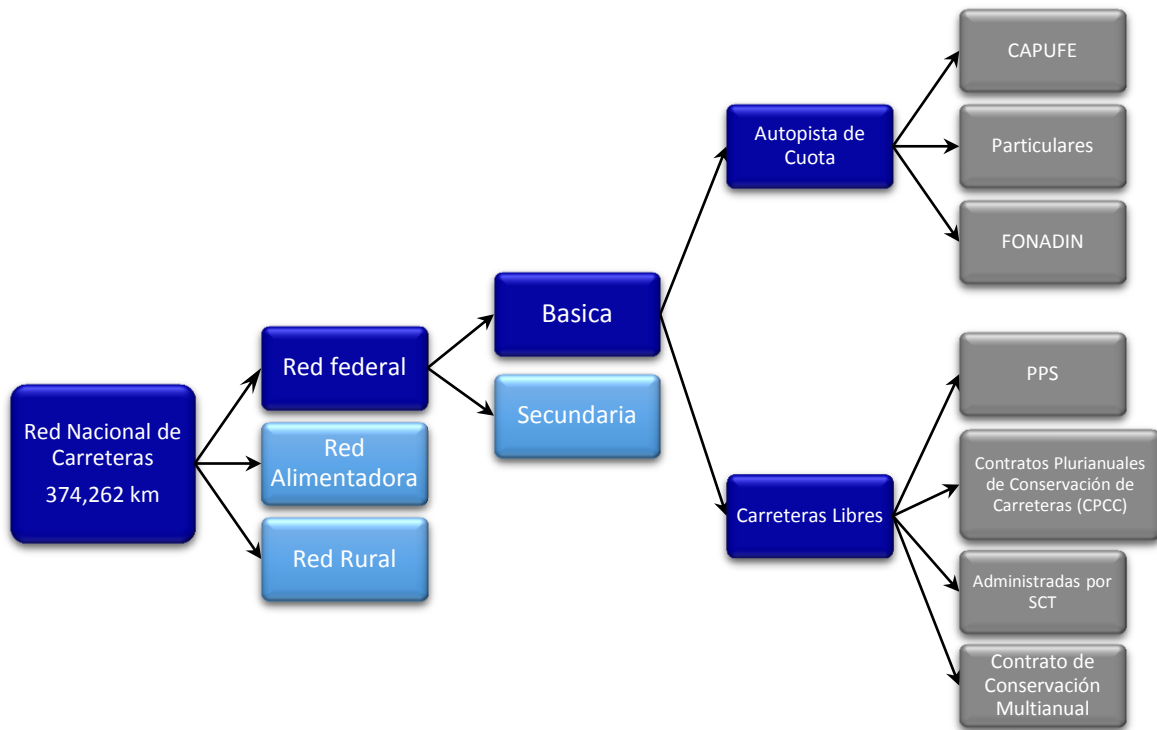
Red Nacional de Carreteras
374,262 km

Red federal

Red Alimentadora

Red Rural

Basica

Secundaria

Autopista de Cuota

Carreteras Libres

CAPUFE

Particulares

FONADIN

PPS

Contratos Plurianuales de Conservación de Carreteras (CPCC)

Administradas por SCT

Contrato de Conservación Multianual